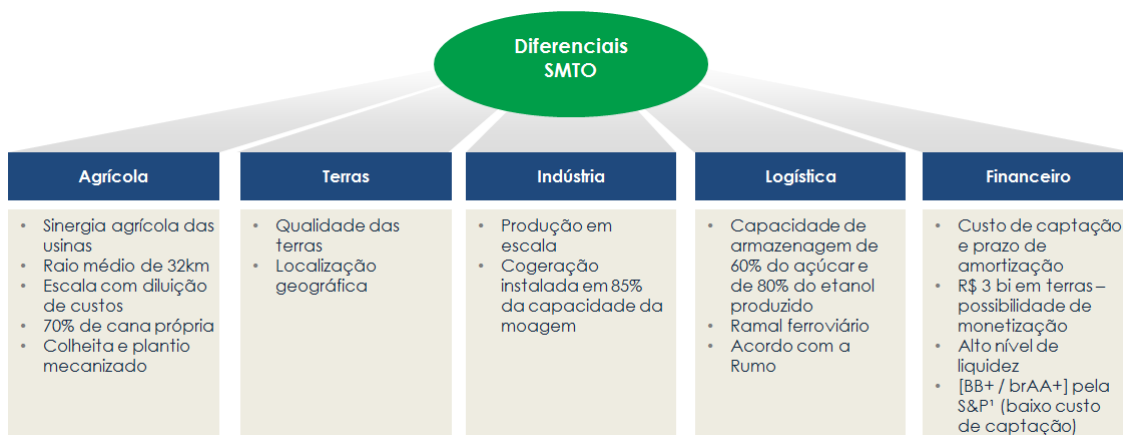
Diferenciais SMTO

Agrícola

• Sinergia agrícola das usinas
• Raio médio de 32km
• Escala com diluição de custos
• 70% de cana própria
• Colheita e plantio mecanizado

Terras

• Qualidade das terras
• Localização geográfica

Indústria

• Produção em escala
• Cogeração instalada em 85% da capacidade da moagem

Logística

• Capacidade de armazenagem de 60% do açúcar e de 80% do etanol produzido
• Ramal ferroviário
• Acordo com a Rumo

Financeiro

• Custo de captação e prazo de amortização
• R$ 3 bi em terras – possibilidade de monetização
• Alto nível de liquidez
• [BB+ / brAA+] pela S&P¹ (baixo custo de captação)